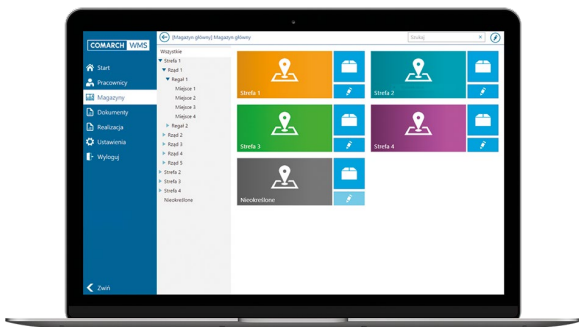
COMARCH WMS

Start
Pracownicy
Magazyny
Dokumenty
Realizacja
Ustawienia
Wyloguj

Zwiń

[Magazyn główny] Magazyn główny

Szukaj

Wszystkie
Strefa 1
Rząd 1
Regał 1
Miejsce 1
Miejsce 2
Miejsce 3
Miejsce 4
Regał 2
Rząd 2
Rząd 3
Rząd 4
Rząd 5
Strefa 2
Strefa 3
Strefa 4
Nieokreślone

Strefa 1
Strefa 2
Strefa 3
Strefa 4
Nieokreślone